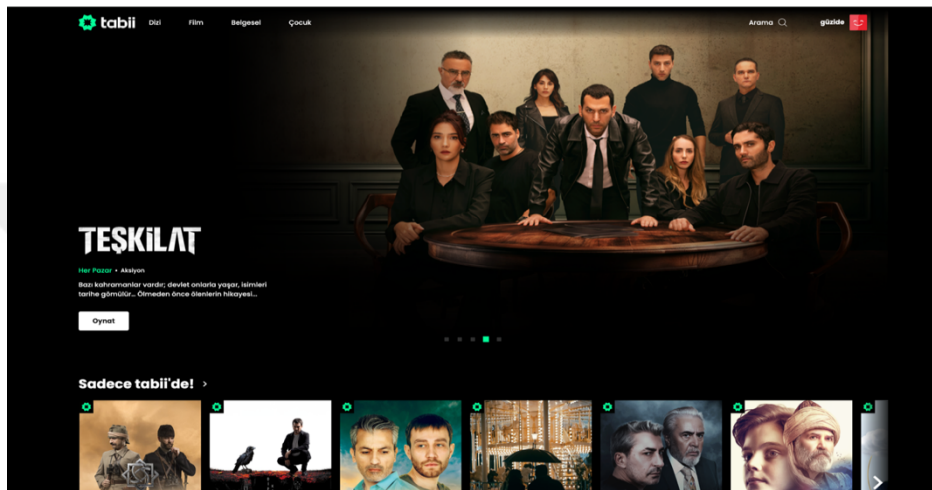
tabii Dizi Film Belgesel Çocuk

Arama güzide

TEŞKİLAT

Her Pazar • Aksiyon

Bazı kahramanlar vardır; devlet onlarla yaşar, isimleri tarihe gömülür... Ölmeden önce ölenlerin hikayesi...

Oynat

Sadece tabii'de! ›